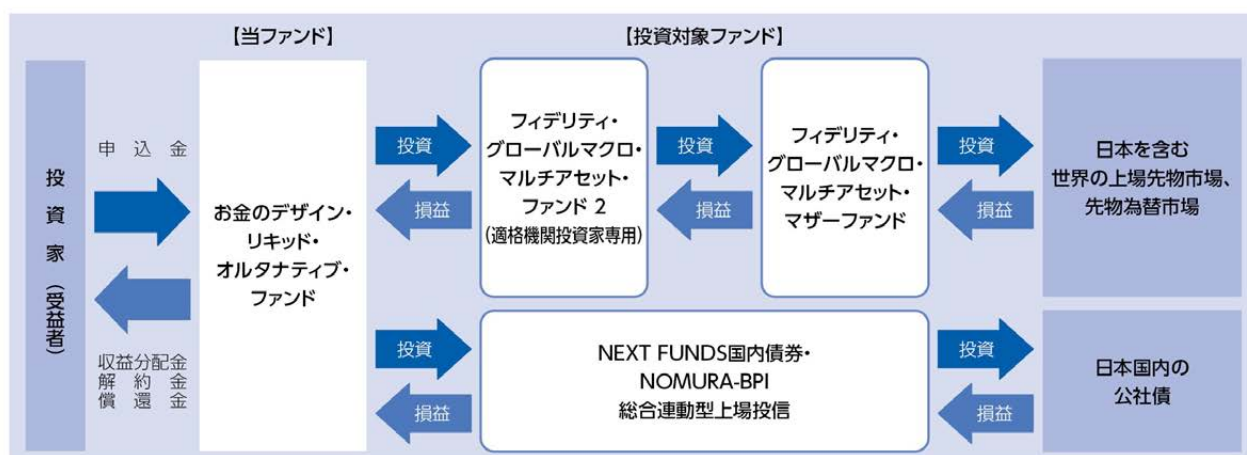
【当ファンド】

【投資対象ファンド】

投資家（受益者）

申込金

収益分配金
解約金
償還金

お金のデザイン・リキッド・オルタナティブ・ファンド

投資

損益

フィデリティ・グローバルマクロ・マルチアセット・ファンド 2
（適格機関投資家専用）

投資

損益

フィデリティ・グローバルマクロ・マルチアセット・マザーファンド

投資

損益

日本を含む世界の上場先物市場、先物為替市場

投資

損益

NEXT FUNDS国内債券・NOMURA-BPI総合連動型上場投信

投資

損益

日本国内の公社債